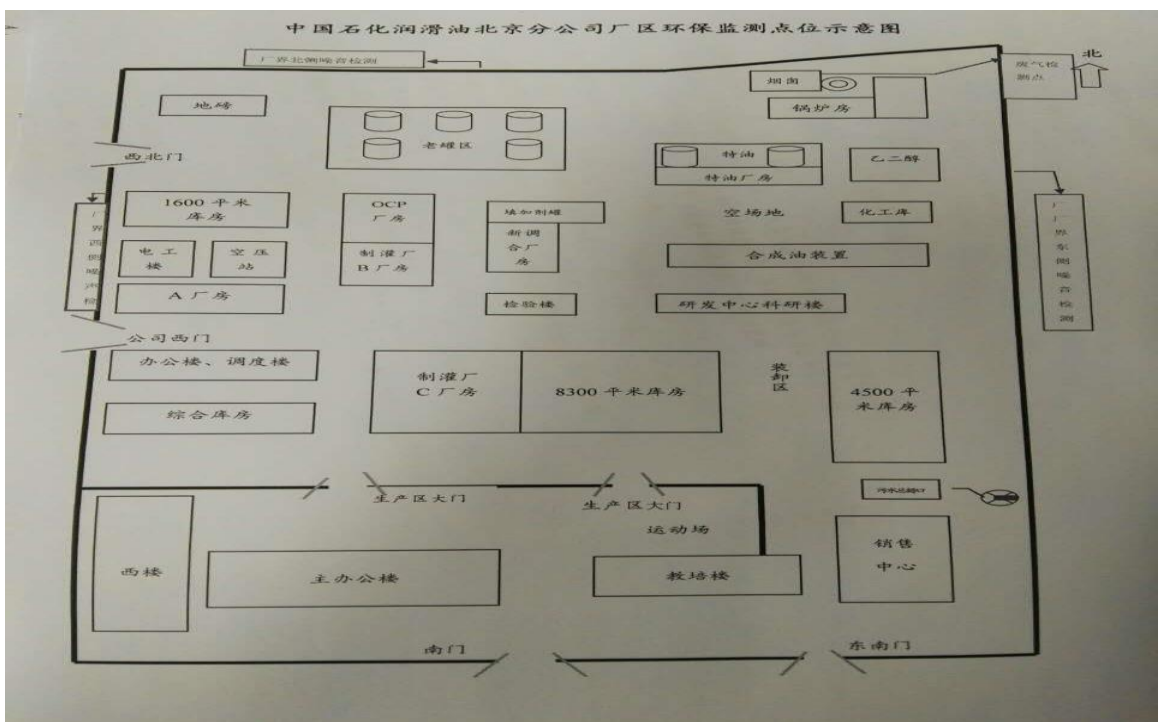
中国石化润滑油北京分公司厂区环保监测点位示意图

厂界北侧噪音检测

北

废气检测点

烟囱

锅炉房

地磅

老罐区

西北门

特油

特油厂房

乙二醇

厂界西侧噪声检

1600 平米库房

OCP 厂房

填加剂罐

新调合厂房

空场地

化工库

厂界东侧噪音检测

电工楼

空压站

制灌厂 B 厂房

合成油装置

A 厂房

检验楼

研发中心科研楼

公司西门

办公楼、调度楼

制灌厂 C 厂房

8300 平米库房

装卸区

4500 平米库房

综合库房

生产区大门

生产区大门

污水总排口

运动场

西楼

主办公楼

教培楼

销售中心

南门

东南门